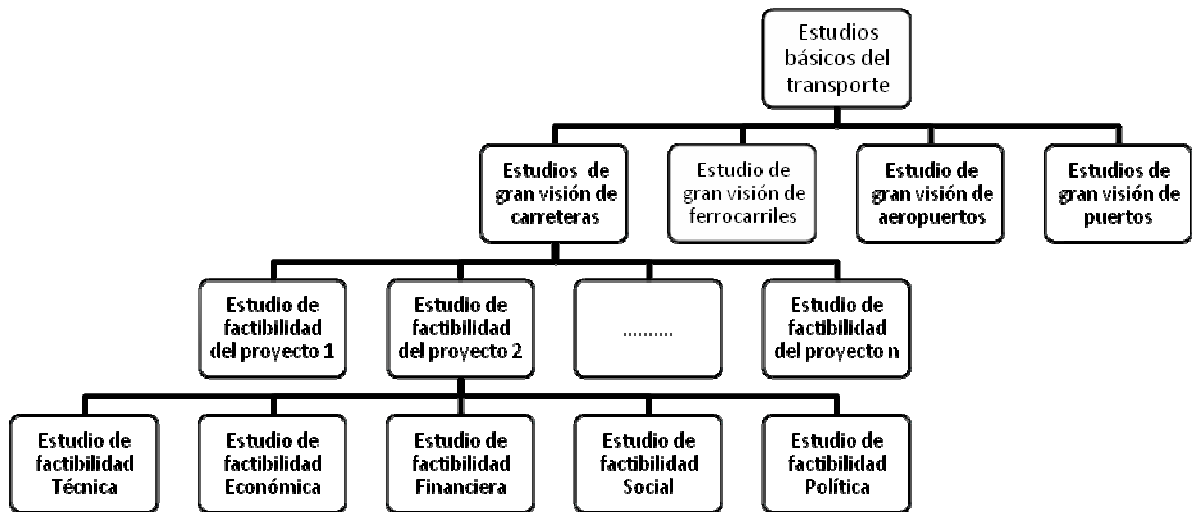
Estudios básicos del transporte

Estudios de gran visión de carreteras

Estudio de gran visión de ferrocarriles

Estudio de gran visión de aeropuertos

Estudios de gran visión de puertos

Estudio de factibilidad del proyecto 1

Estudio de factibilidad del proyecto 2

..........

Estudio de factibilidad del proyecto n

Estudio de factibilidad Técnica

Estudio de factibilidad Económica

Estudio de factibilidad Financiera

Estudio de factibilidad Social

Estudio de factibilidad Política